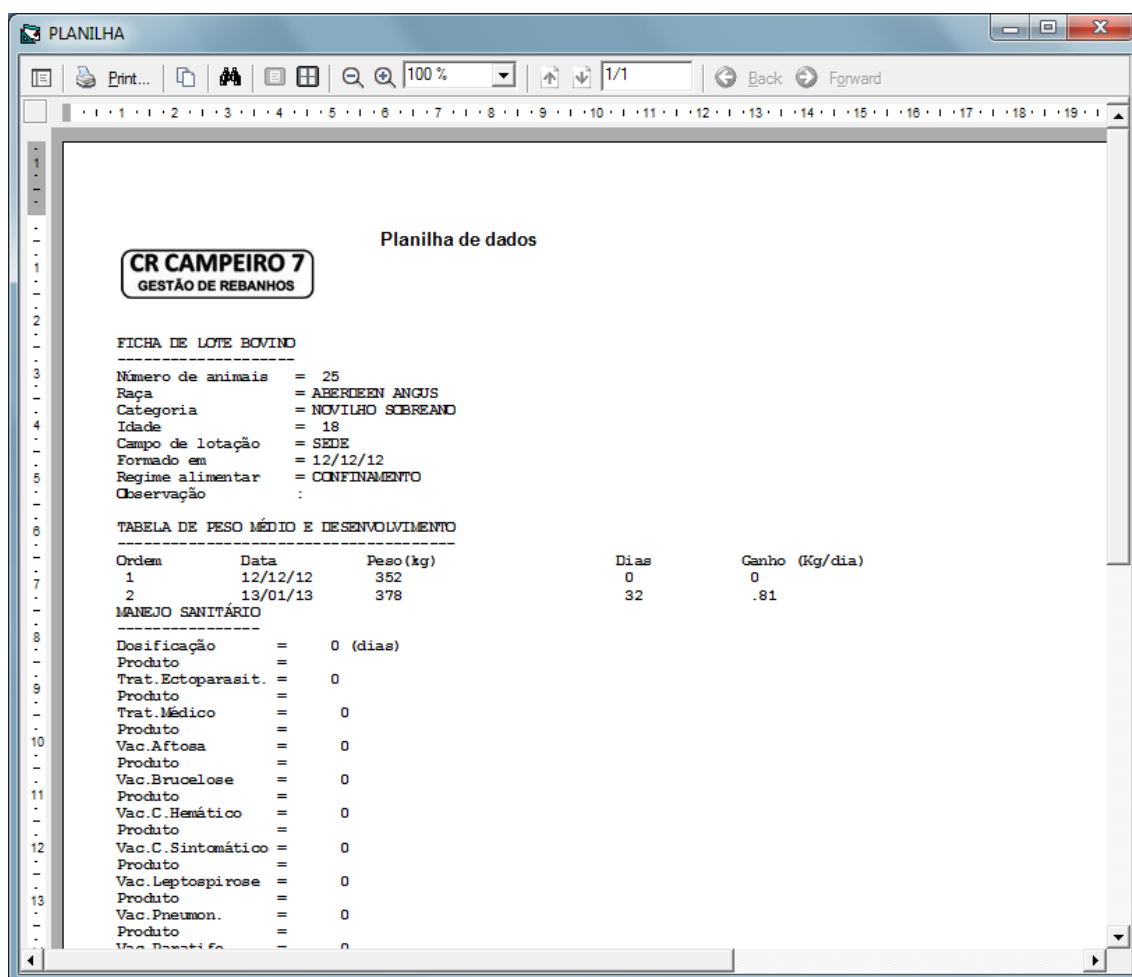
PLANILHA

Print... 100 % 1/1 Back Forward

1 2 3 4 5 6 7 8 9 10 11 12 13 14 15 16 17 18 19

1 1 2 3 4 5 6 7 8 9 10 11 12 13

Planilha de dados

CR CAMPEIRO 7
GESTÃO DE REBANHOS

FICHA DE LOTE BOVINO
-------------------
Número de animais = 25
Raça = ABERDEEN ANGUS
Categoria = NOVILHO SOBREANO
Idade = 18
Campo de lotação = SEDE
Formado em = 12/12/12
Regime alimentar = CONFINAMENTO
Observação :

TABELA DE PESO MÉDIO E DESENVOLVIMENTO
--------------------------------------

| Ordem | Data | Peso(kg) | Dias | Ganho (Kg/dia) |
|---|---|---|---|---|
| 1 | 12/12/12 | 352 | 0 | 0 |
| 2 | 13/01/13 | 378 | 32 | .81 |

MANEJO SANITÁRIO
----------------
Dosificação = 0 (dias)
Produto =
Trat.Ectoparasit. = 0
Produto =
Trat.Médico = 0
Produto =
Vac.Aftosa = 0
Produto =
Vac.Brucelose = 0
Produto =
Vac.C.Hemático = 0
Produto =
Vac.C.Sintomático = 0
Produto =
Vac.Leptospirose = 0
Produto =
Vac.Pneumon. = 0
Produto =
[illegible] = 0